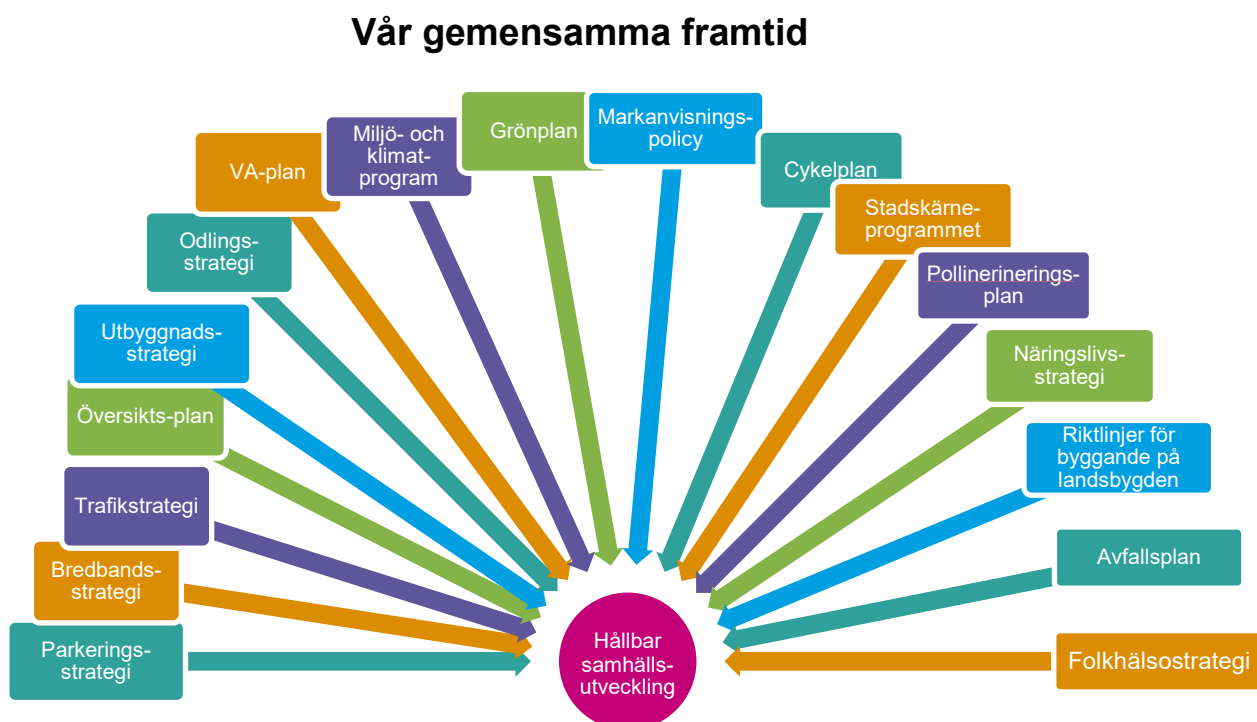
Vår gemensamma framtid

Parkeringsstrategi

Bredbandsstrategi

Trafikstrategi

Översikts-plan

Utbyggnadsstrategi

Odlingsstrategi

VA-plan

Miljö- och klimatprogram

Grönplan

Markanvisningspolicy

Cykelplan

Stadskärneprogrammet

Pollineringsplan

Näringslivsstrategi

Riktlinjer för byggande på landsbygden

Avfallsplan

Folkhälsostrategi

Hållbar samhällsutveckling